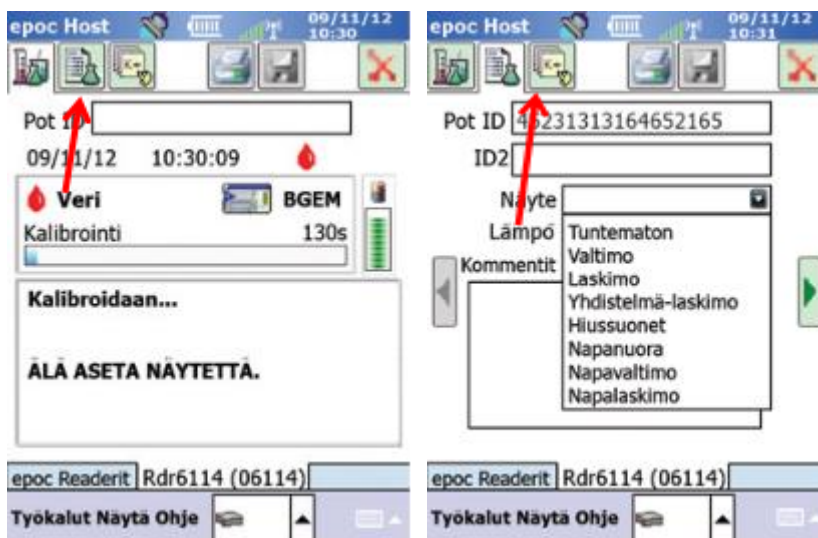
epoc Host 09/11/12 10:30

Pot ID

09/11/12 10:30:09

Veri BGEM

Kalibrointi 130s

Kalibroidaan...

ÄLÄ ASETA NÄYTETTÄ.

epoc Readerit Rdr6114 (06114)

Työkalut Näytä Ohje

epoc Host 09/11/12 10:31

Pot ID 46231313164652165

ID2

Näyte

Lämpö

Kommentit

Tuntematon
Valtimo
Laskimo
Yhdistelmä-laskimo
Hiussuonet
Napanuora
Napavaltimo
Napalaskimo

epoc Readerit Rdr6114 (06114)

Työkalut Näytä Ohje